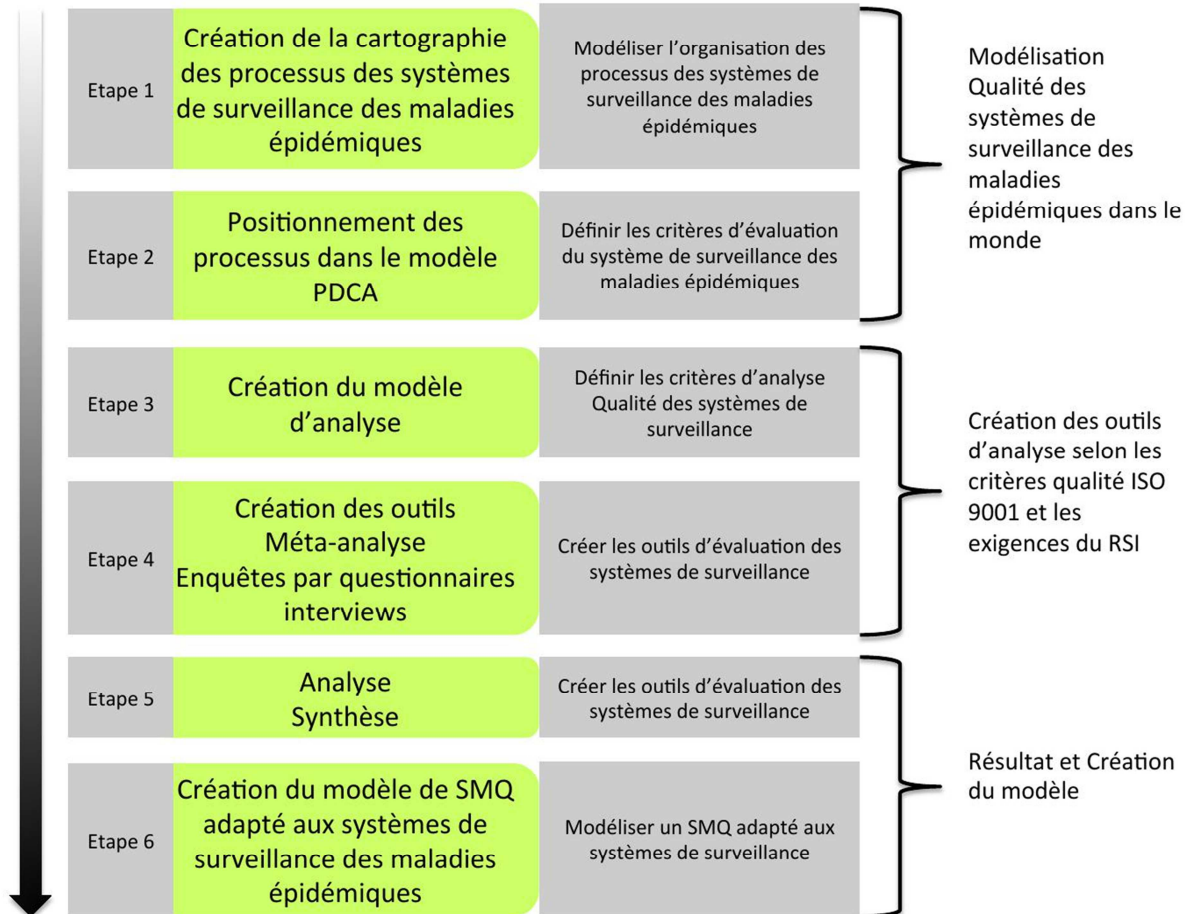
Etape 1 | Création de la cartographie des processus des systèmes de surveillance des maladies épidémiques | Modéliser l'organisation des processus des systèmes de surveillance des maladies épidémiques

Etape 2 | Positionnement des processus dans le modèle PDCA | Définir les critères d'évaluation du système de surveillance des maladies épidémiques

Modélisation Qualité des systèmes de surveillance des maladies épidémiques dans le monde

Etape 3 | Création du modèle d'analyse | Définir les critères d'analyse Qualité des systèmes de surveillance

Etape 4 | Création des outils Méta-analyse Enquêtes par questionnaires interviews | Créer les outils d'évaluation des systèmes de surveillance

Création des outils d'analyse selon les critères qualité ISO 9001 et les exigences du RSI

Etape 5 | Analyse Synthèse | Créer les outils d'évaluation des systèmes de surveillance

Etape 6 | Création du modèle de SMQ adapté aux systèmes de surveillance des maladies épidémiques | Modéliser un SMQ adapté aux systèmes de surveillance

Résultat et Création du modèle